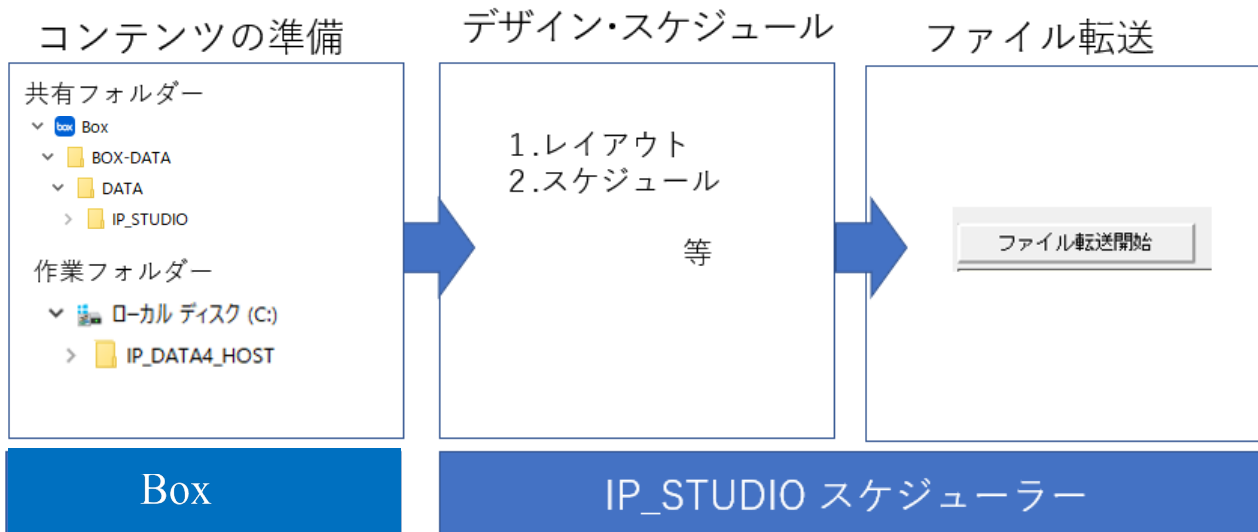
コンテンツの準備

共有フォルダー
box Box
BOX-DATA
DATA
IP_STUDIO

作業フォルダー
ローカル ディスク (C:)
IP_DATA4_HOST

デザイン・スケジュール

1.レイアウト
2.スケジュール

等

ファイル転送

ファイル転送開始

Box

IP_STUDIO スケジューラー